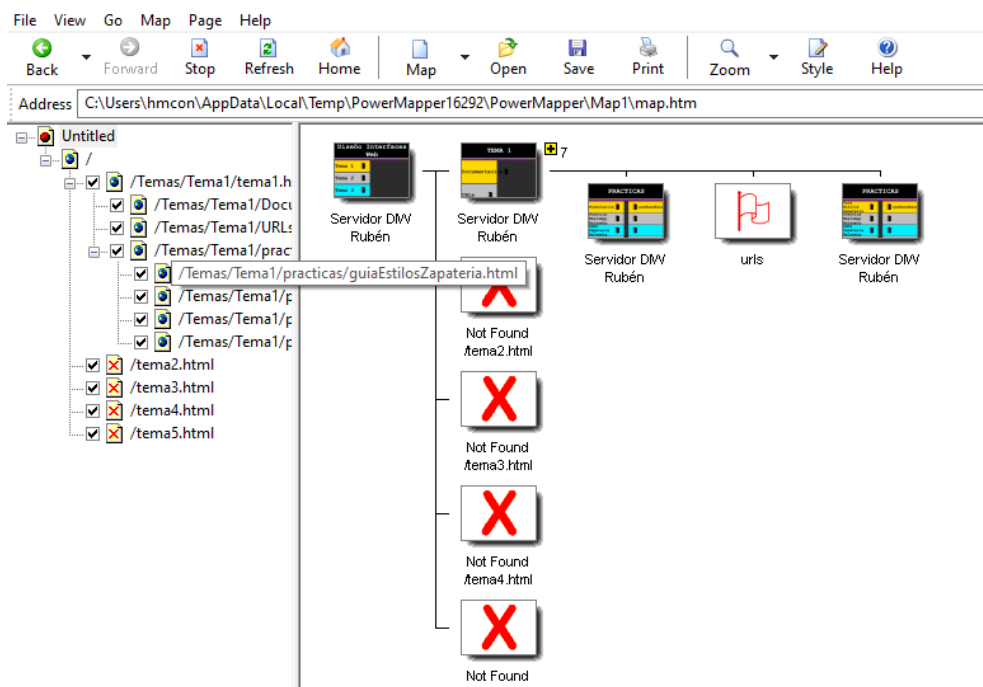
File View Go Map Page Help

Back Forward Stop Refresh Home Map Open Save Print Zoom Style Help

Address C:\Users\hmcon\AppData\Local\Temp\PowerMapper16292\PowerMapper\Map1\map.htm

Untitled
/
/Temas/Tema1/tema1.h
/Temas/Tema1/Docu
/Temas/Tema1/URLs
/Temas/Tema1/prac
/Temas/Tema1/practicas/guiaEstilosZapateria.html
/Temas/Tema1/p
/Temas/Tema1/p
/Temas/Tema1/p
/tema2.html
/tema3.html
/tema4.html
/tema5.html

Diseño Interfaces Web
Tema 1
Tema 2
Tema 3
Servidor DIW Rubén

TEMA 1
Servidor DIW Rubén

7

PRACTICAS
Servidor DIW Rubén

urls

PRACTICAS
Servidor DIW Rubén

Not Found /tema2.html

Not Found /tema3.html

Not Found /tema4.html

Not Found